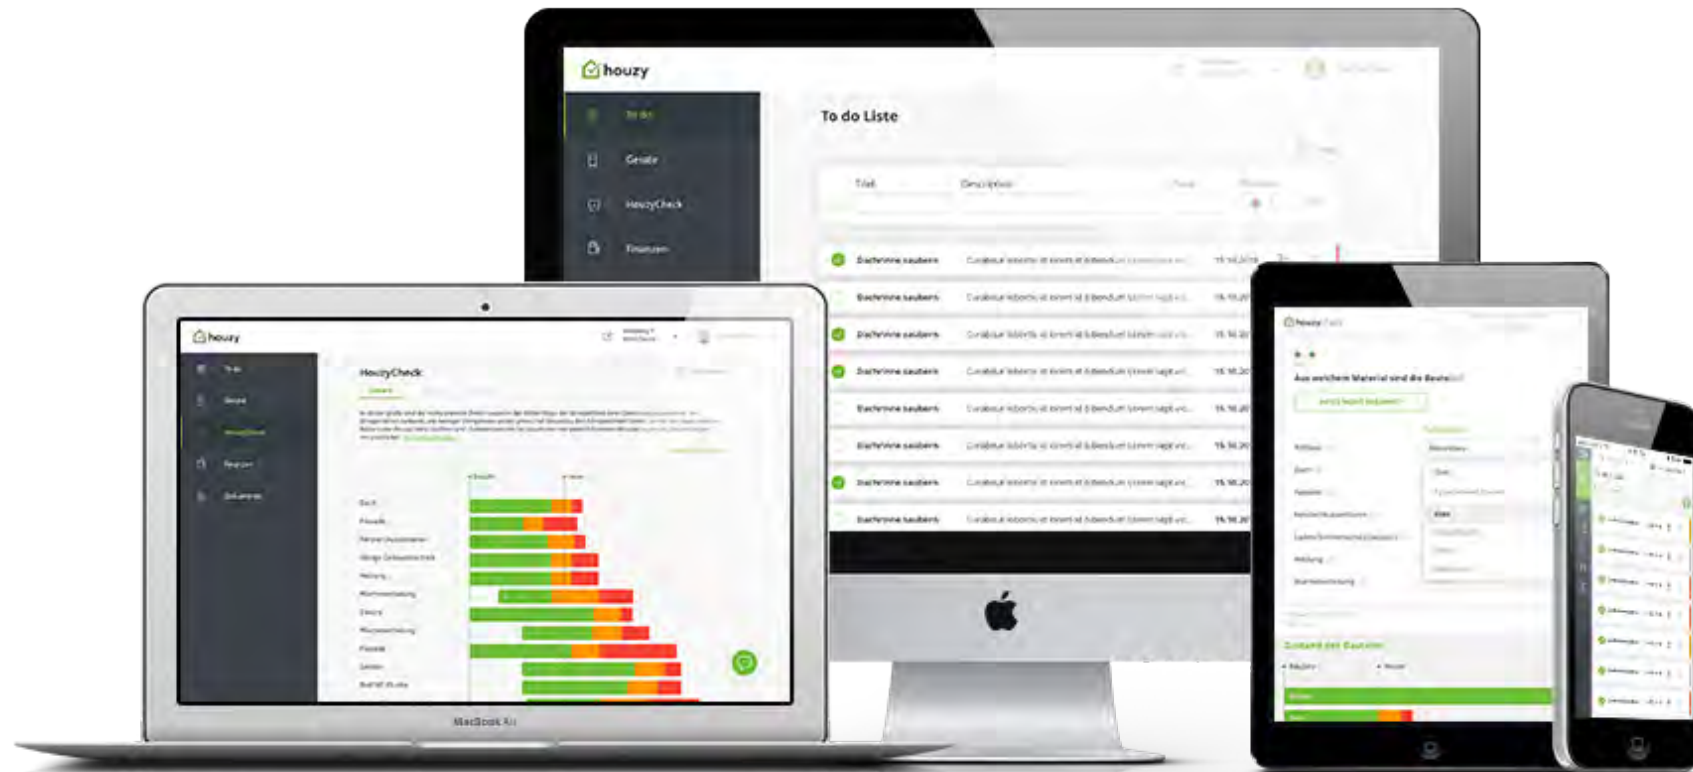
houzy

To do

Geräte

HouzyCheck

Finanzen

To do Liste

Titel

Description

Dachrinne saubern

Dachrinne saubern

Dachrinne saubern

Dachrinne saubern

Dachrinne saubern

Dachrinne saubern

Dachrinne saubern

Dachrinne saubern

houzy

HouzyCheck

Dach

Fassade

Heizung

MacBook Air

houzy

Aus welchem Material sind die Bauteile?

Zustand der Bauteile